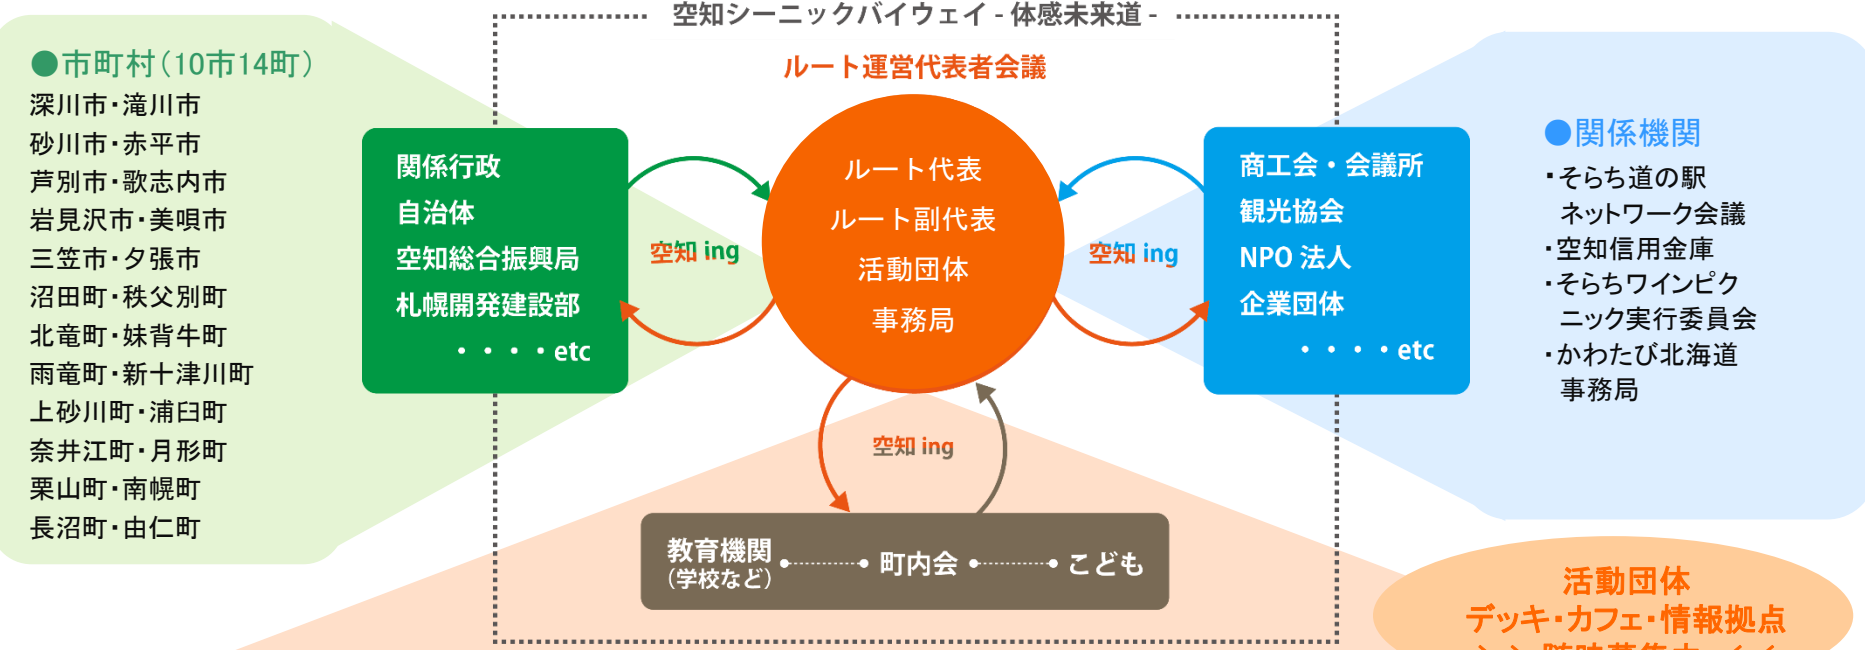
空知シーニックバイウェイ - 体感未来道 -

ルート運営代表者会議

●市町村（10市14町）
深川市・滝川市
砂川市・赤平市
芦別市・歌志内市
岩見沢市・美唄市
三笠市・夕張市
沼田町・秩父別町
北竜町・妹背牛町
雨竜町・新十津川町
上砂川町・浦臼町
奈井江町・月形町
栗山町・南幌町
長沼町・由仁町

関係行政
自治体
空知総合振興局
札幌開発建設部
・・・・etc

空知 ing

ルート代表
ルート副代表
活動団体
事務局

空知 ing

商工会・会議所
観光協会
NPO 法人
企業団体
・・・・etc

●関係機関
・そらち道の駅 ネットワーク会議
・空知信用金庫
・そらちワインピクニック実行委員会
・かわたび北海道 事務局

空知 ing

教育機関（学校など） 町内会 こども

活動団体
デッキ・カフェ・情報拠点
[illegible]